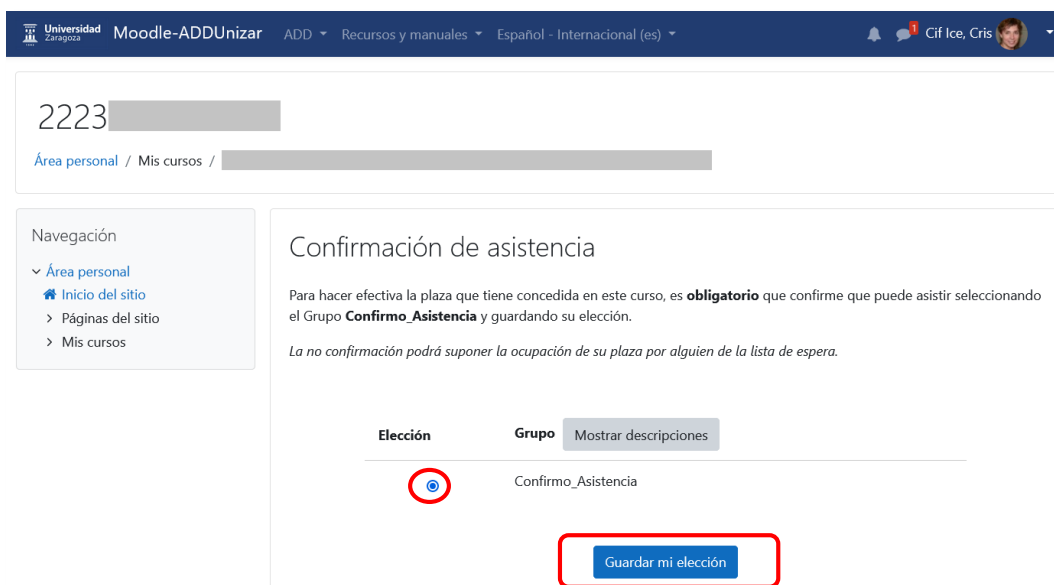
Universidad Zaragoza Moodle-ADDUnizar ADD ▾ Recursos y manuales ▾ Español - Internacional (es) ▾ 1 Cif Ice, Cris

2223

Área personal / Mis cursos /

Navegación

Área personal
Inicio del sitio
Páginas del sitio
Mis cursos

Confirmación de asistencia

Para hacer efectiva la plaza que tiene concedida en este curso, es **obligatorio** que confirme que puede asistir seleccionando el Grupo **Confirmo_Asistencia** y guardando su elección.

*La no confirmación podrá suponer la ocupación de su plaza por alguien de la lista de espera.*

| Elección | Grupo Mostrar descripciones |
|---|---|
| ◉ | Confirmo_Asistencia |

Guardar mi elección